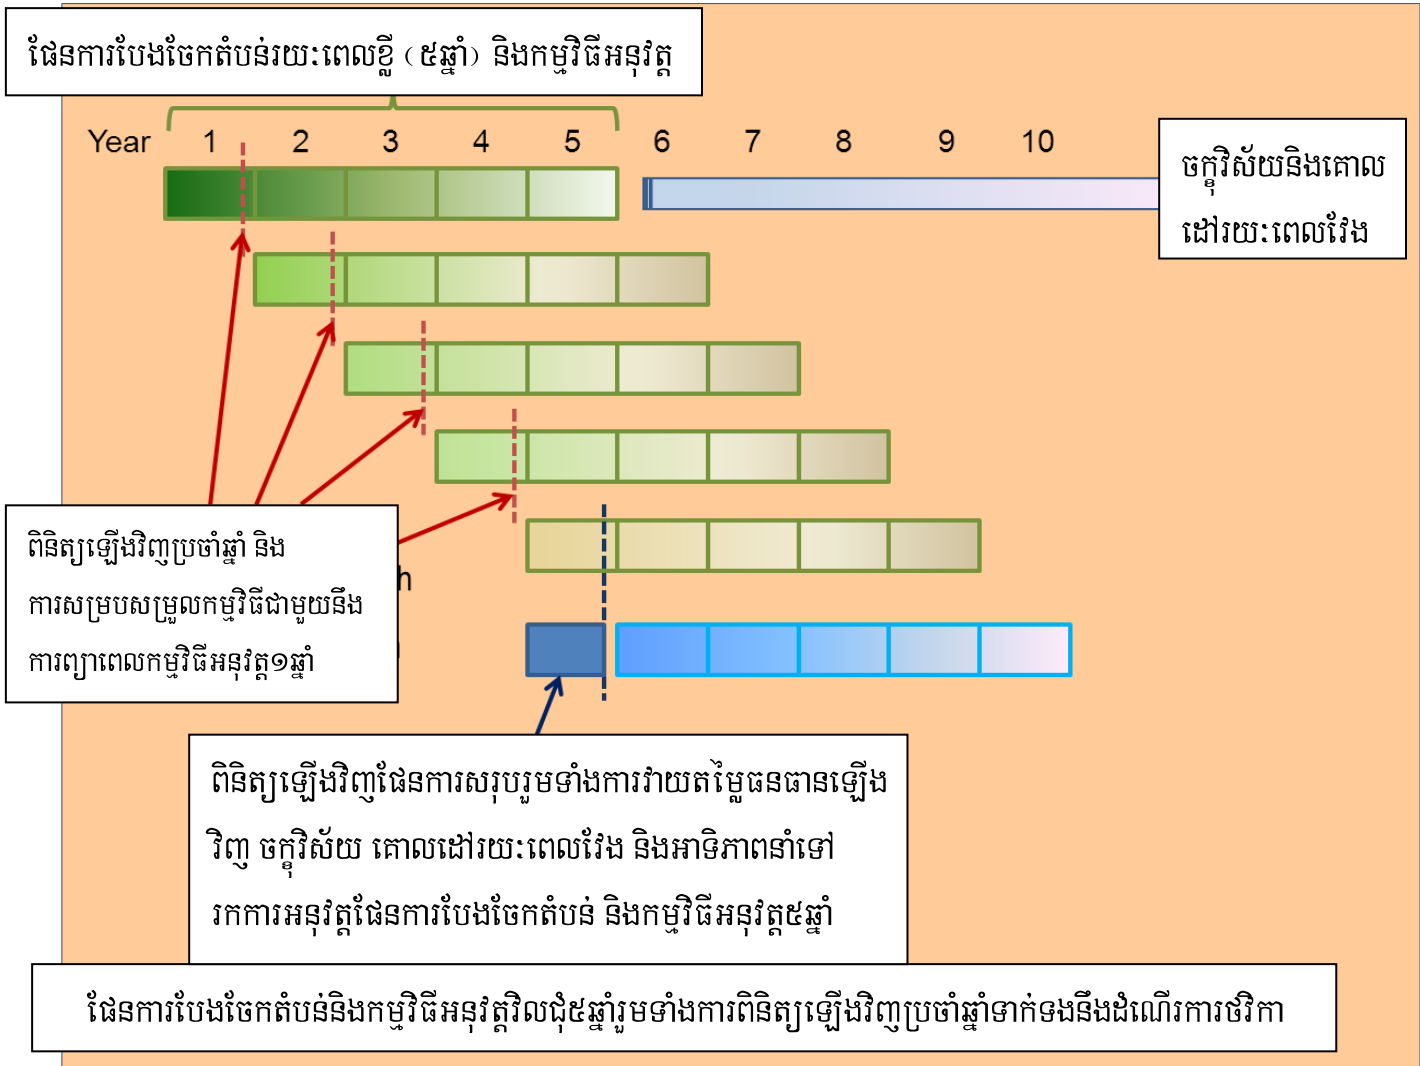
ផែនការបែងចែកតំបន់រយៈពេលខ្លី (៥ឆ្នាំ) និងកម្មវិធីអនុវត្ត

Year 1 2 3 4 5 6 7 8 9 10

ចក្ខុវិស័យនិងគោលដៅរយៈពេលវែង

ពិនិត្យឡើងវិញប្រចាំឆ្នាំ និងការសម្របសម្រួលកម្មវិធីជាមួយនឹងការព្យាពេលកម្មវិធីអនុវត្ត១ឆ្នាំ

h

ពិនិត្យឡើងវិញផែនការសរុបរួមទាំងការវាយតម្លៃធនធានឡើងវិញ ចក្ខុវិស័យ គោលដៅរយៈពេលវែង និងអាទិភាពនាំទៅរកការអនុវត្តផែនការបែងចែកតំបន់ និងកម្មវិធីអនុវត្ត៥ឆ្នាំ

ផែនការបែងចែកតំបន់និងកម្មវិធីអនុវត្តវិលជុំ៥ឆ្នាំរួមទាំងការពិនិត្យឡើងវិញប្រចាំឆ្នាំទាក់ទងនឹងដំណើរការថវិកា